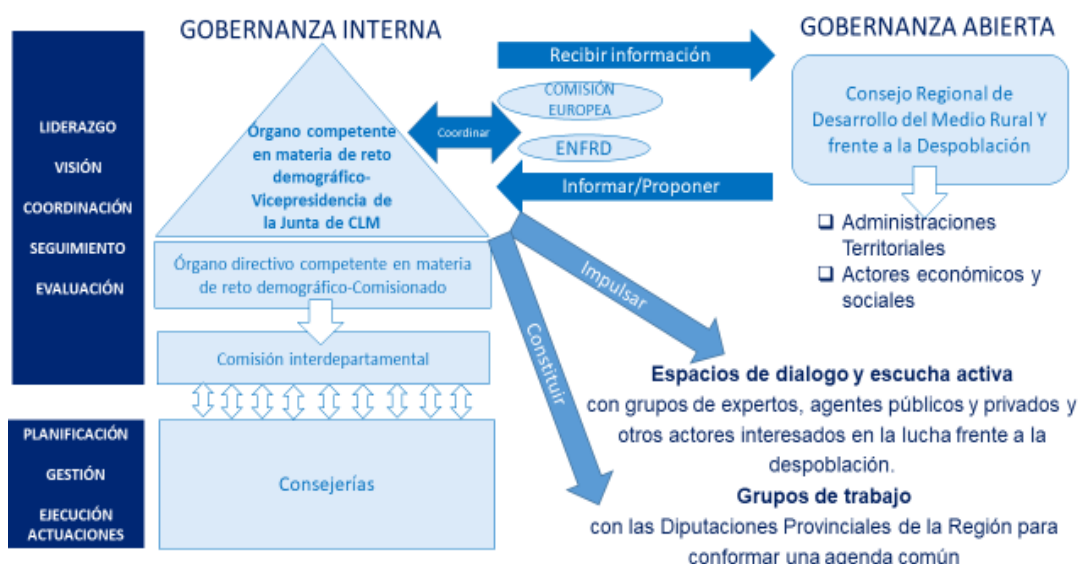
GOBERNANZA INTERNA

GOBERNANZA ABIERTA

LIDERAZGO
VISIÓN
COORDINACIÓN
SEGUIMIENTO
EVALUACIÓN

Órgano competente en materia de reto demográfico-Vicepresidencia de la Junta de CLM

Coordinar

Recibir información

COMISIÓN EUROPEA

ENFRD

Informar/Proponer

Consejo Regional de Desarrollo del Medio Rural Y frente a la Despoblación

❑ Administraciones Territoriales
❑ Actores económicos y sociales

Órgano directivo competente en materia de reto demográfico-Comisionado

Comisión interdepartamental

Impulsar

Constituir

PLANIFICACIÓN
GESTIÓN
EJECUCIÓN ACTUACIONES

Consejerías

Espacios de dialogo y escucha activa
con grupos de expertos, agentes públicos y privados y otros actores interesados en la lucha frente a la despoblación.

Grupos de trabajo
con las Diputaciones Provinciales de la Región para conformar una agenda común